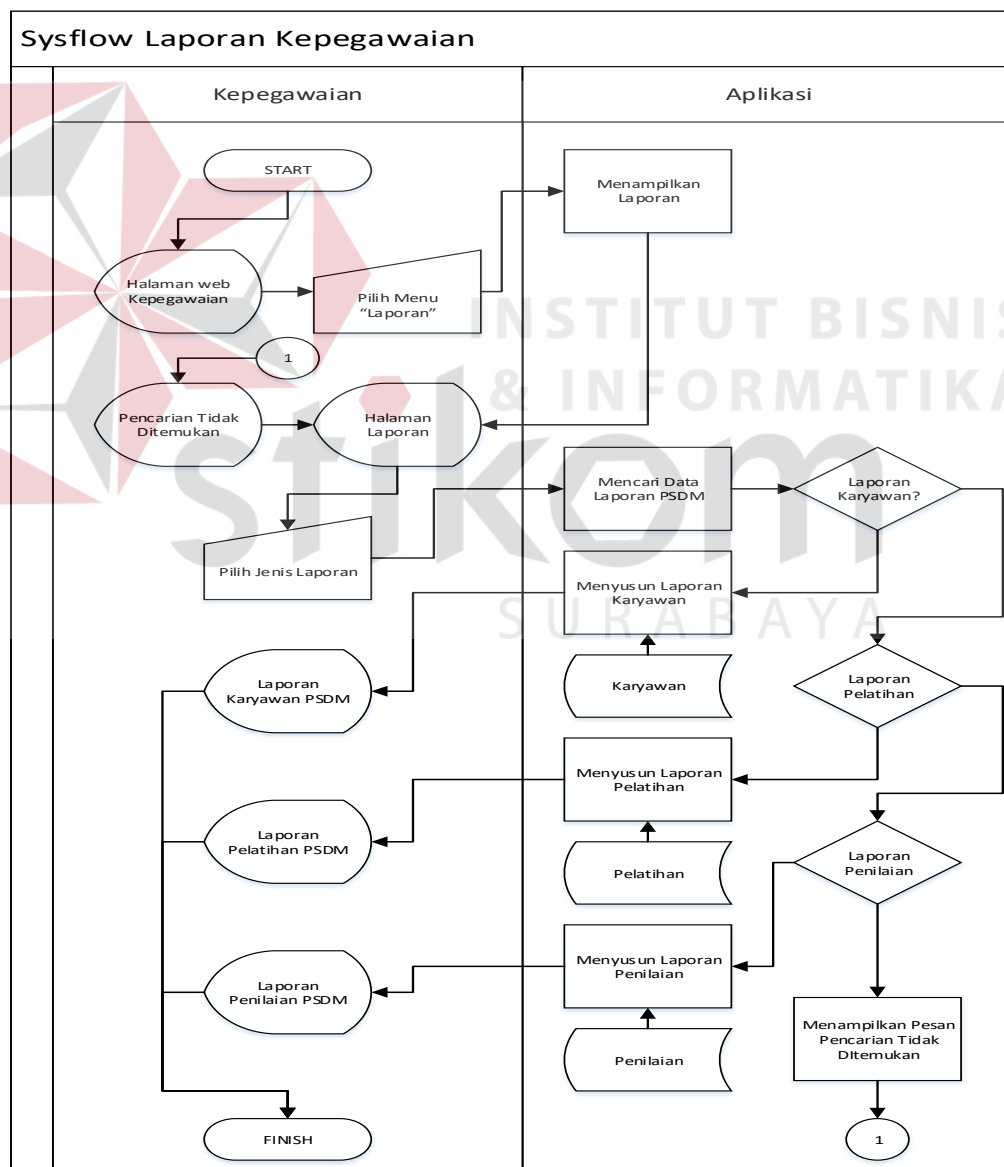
Sysflow Laporan Kepegawaian

Kepegawaian

Aplikasi

START

Menampilkan Laporan

Halaman web Kepegawaian

Pilih Menu "Laporan"

INSTITUT BISNIS & INFORMATIKA

1

Pencarian Tidak Ditemukan

Halaman Laporan

stikom

Mencari Data Laporan PSDM

Laporan Karyawan?

Pilih Jenis Laporan

Menyusun Laporan Karyawan

SURABAYA

Laporan Pelatihan

Laporan Karyawan PSDM

Karyawan

Menyusun Laporan Pelatihan

Laporan Pelatihan PSDM

Laporan Penilaian

Pelatihan

Menyusun Laporan Penilaian

Laporan Penilaian PSDM

Menampilkan Pesan Pencarian Tidak DItemukan

Penilaian

FINISH

1